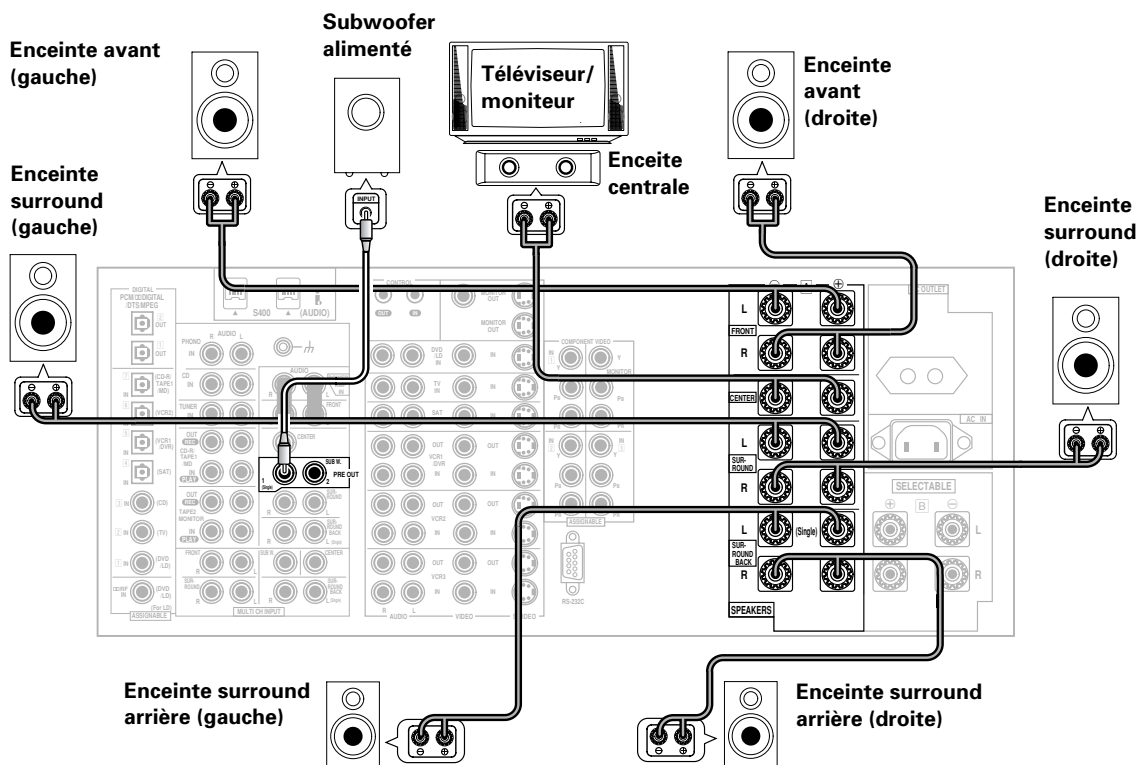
Enceinte avant (gauche)

Subwoofer alimenté

Téléviseur/ moniteur

Enceinte avant (droite)

Enceite centrale

Enceinte surround (gauche)

Enceinte surround (droite)

INPUT

DIGITAL PCM/DIGITAL DTS/MPEG

OUT

OUT

PHONO

AUDIO

CD

(CD-R/ TAPE1 /MD)

TUNER

(VCR2)

(VCR1 /DVR)

(SAT)

(CD)

(TV)

(DVD /LD)

(DVD /LD)

ASSIGNABLE

TAPE2 MONITOR

FRONT

SUR-ROUND

MULTI CH INPUT

CONTROL

S400

(AUDIO)

MONITOR OUT

DVD /LD

TV

SAT

VCR1 /DVR

VCR2

VCR3

AUDIO

VIDEO

COMPONENT VIDEO

MONITOR

ASSIGNABLE

RS-232C

CENTER

SUB W.

PRE OUT

FRONT

SURROUND

SURROUND BACK

L

R

FRONT

CENTER

SUR-ROUND

(Single)

SUR-ROUND BACK

SPEAKERS

AC OUTLET

AC IN

SELECTABLE

Enceinte surround arrière (gauche)

Enceinte surround arrière (droite)